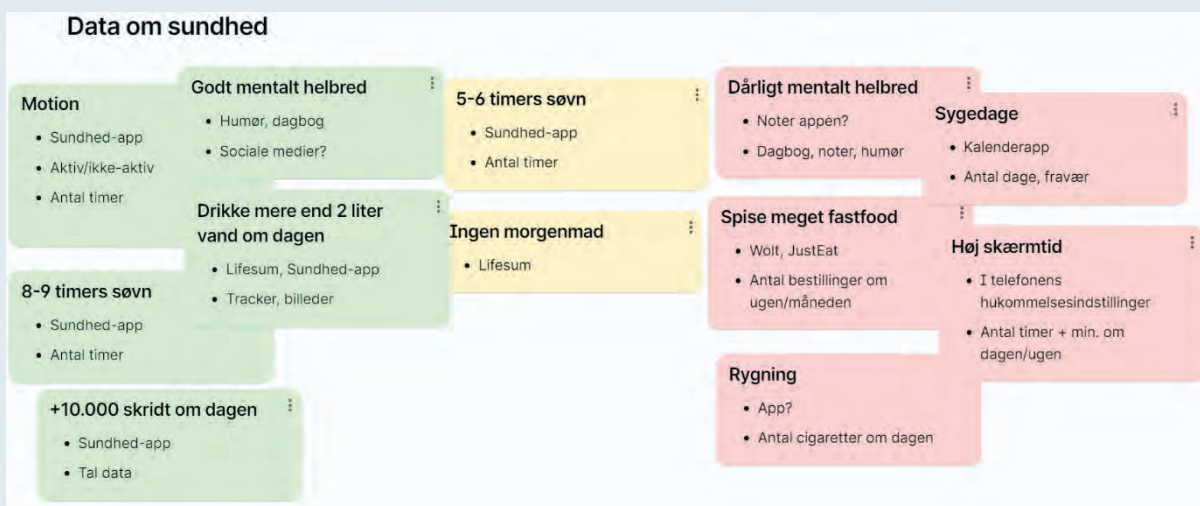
Data om sundhed

Motion
- Sundhed-app
- Aktiv/ikke-aktiv
- Antal timer

Godt mentalt helbred
- Humør, dagbog
- Sociale medier?

Drikke mere end 2 liter vand om dagen
- Lifesum, Sundhed-app
- Tracker, billeder

8-9 timers søvn
- Sundhed-app
- Antal timer

+10.000 skridt om dagen
- Sundhed-app
- Tal data

5-6 timers søvn
- Sundhed-app
- Antal timer

Ingen morgenmad
- Lifesum

Dårligt mentalt helbred
- Noter appen?
- Dagbog, noter, humør

Sygedage
- Kalenderapp
- Antal dage, fravær

Spise meget fastfood
- Wolt, JustEat
- Antal bestillinger om ugen/måneden

Høj skærmtid
- I telefonens hukommelsesindstillinger
- Antal timer + min. om dagen/ugen

Rygning
- App?
- Antal cigaretter om dagen